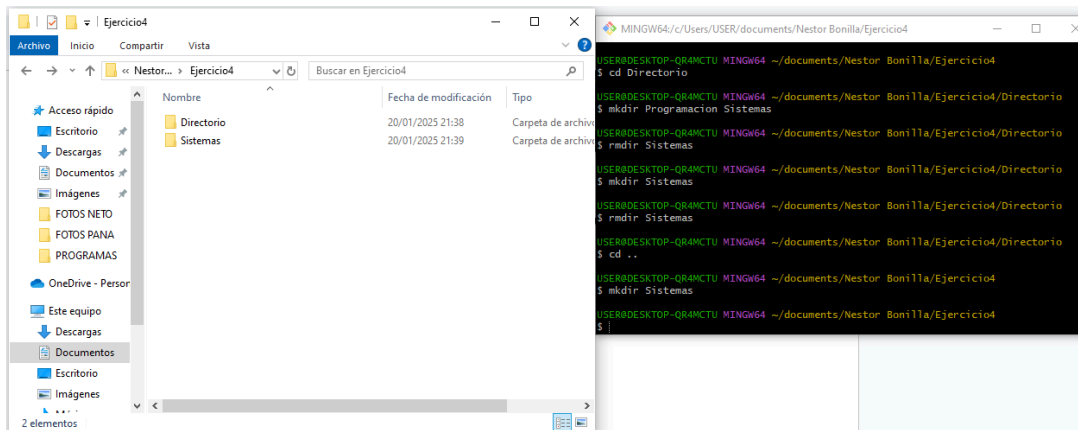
Ejercicio4

Archivo Inicio Compartir Vista

« Nestor... › Ejercicio4

Buscar en Ejercicio4

Acceso rápido
Escritorio
Descargas
Documentos
Imágenes
FOTOS NETO
FOTOS PANA
PROGRAMAS
OneDrive - Person
Este equipo
Descargas
Documentos
Escritorio
Imágenes

| Nombre | Fecha de modificación | Tipo |
|---|---|---|
| Directorio | 20/01/2025 21:38 | Carpeta de archivo |
| Sistemas | 20/01/2025 21:39 | Carpeta de archivo |

2 elementos

MINGW64:/c/Users/USER/documents/Nestor Bonilla/Ejercicio4

USER@DESKTOP-QR4MCTU MINGW64 ~/documents/Nestor Bonilla/Ejercicio4
$ cd Directorio

USER@DESKTOP-QR4MCTU MINGW64 ~/documents/Nestor Bonilla/Ejercicio4/Directorio
$ mkdir Programacion Sistemas

USER@DESKTOP-QR4MCTU MINGW64 ~/documents/Nestor Bonilla/Ejercicio4/Directorio
$ rmdir Sistemas

USER@DESKTOP-QR4MCTU MINGW64 ~/documents/Nestor Bonilla/Ejercicio4/Directorio
$ mkdir Sistemas

USER@DESKTOP-QR4MCTU MINGW64 ~/documents/Nestor Bonilla/Ejercicio4/Directorio
$ rmdir Sistemas

USER@DESKTOP-QR4MCTU MINGW64 ~/documents/Nestor Bonilla/Ejercicio4/Directorio
$ cd ..

USER@DESKTOP-QR4MCTU MINGW64 ~/documents/Nestor Bonilla/Ejercicio4
$ mkdir Sistemas

USER@DESKTOP-QR4MCTU MINGW64 ~/documents/Nestor Bonilla/Ejercicio4
$